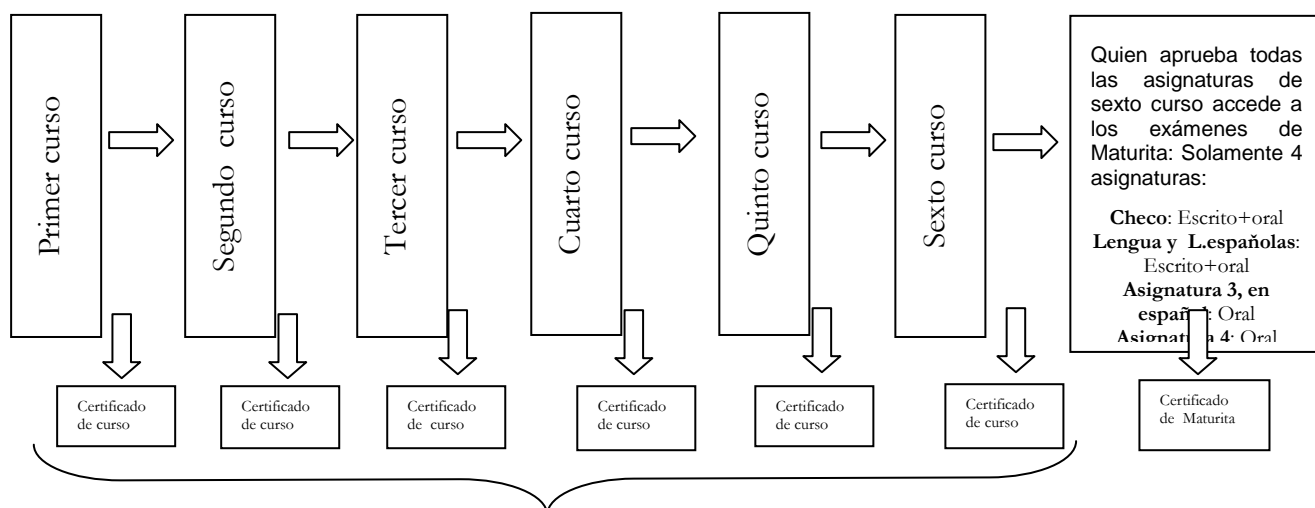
Primer curso

Segundo curso

Tercer curso

Cuarto curso

Quinto curso

Sexto curso

Quien aprueba todas las asignaturas de sexto curso accede a los exámenes de Maturita: Solamente 4 asignaturas:

**Checo**: Escrito+oral
**Lengua y L.españolas**: Escrito+oral
**Asignatura 3, en espa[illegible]**: Oral
**Asigna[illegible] 4**: Oral

Certificado de curso

Certificado de curso

Certificado de curso

Certificado de curso

Certificado de curso

Certificado de curso

Certificado de Maturita